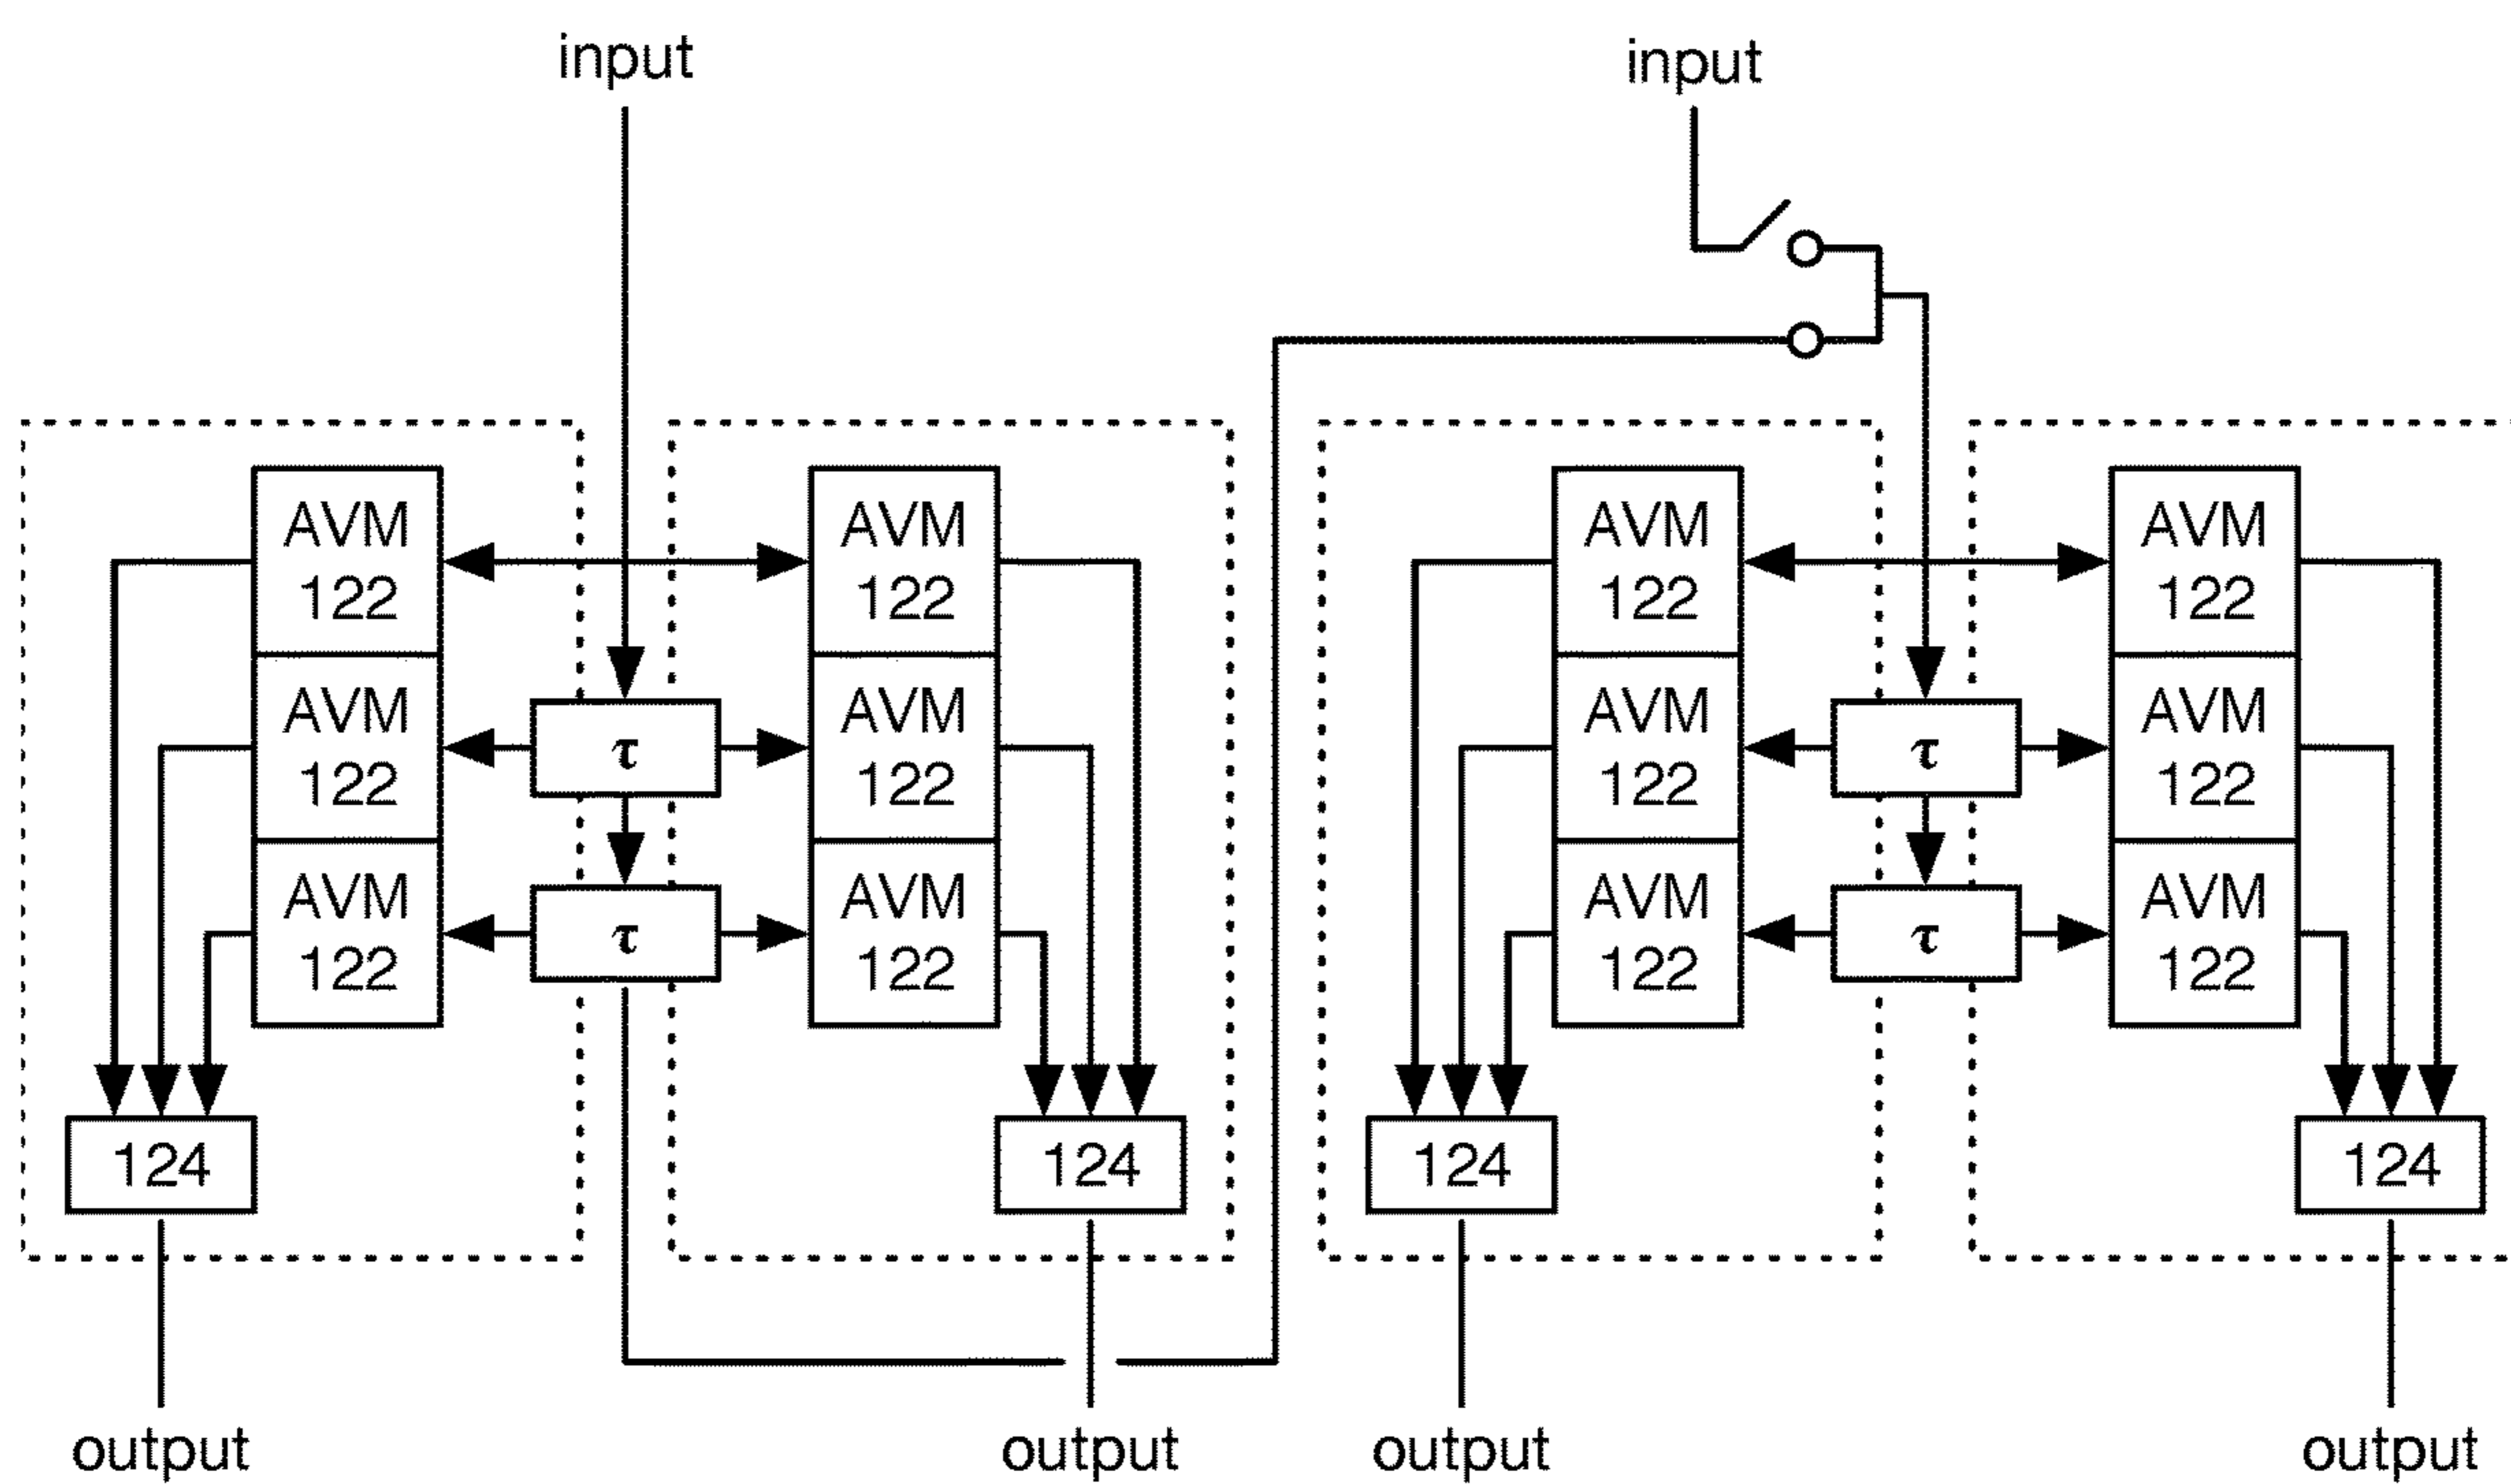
input

input

AVM 122

AVM 122

AVM 122

$\tau$

$\tau$

AVM 122

AVM 122

AVM 122

124

124

AVM 122

AVM 122

AVM 122

$\tau$

$\tau$

AVM 122

AVM 122

AVM 122

124

124

output

output

output

output